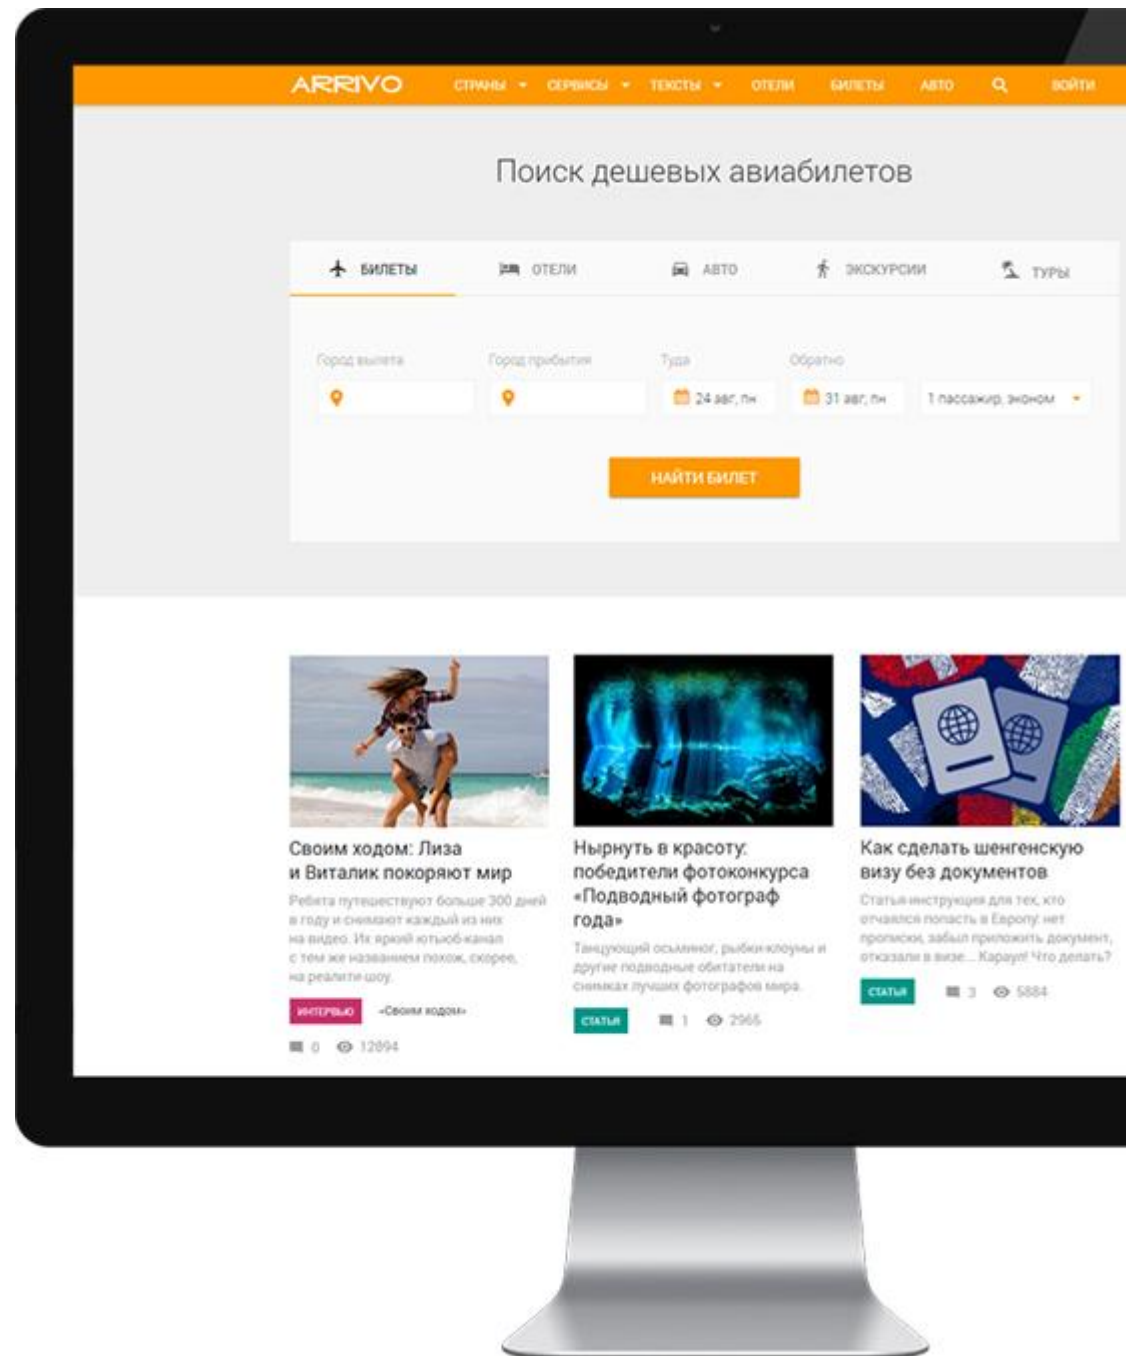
ARRIVO СТРАНЫ СЕРВИСЫ ТЕКСТЫ ОТЕЛИ БИЛЕТЫ АВТО ВОЙТИ

Поиск дешевых авиабилетов

БИЛЕТЫ ОТЕЛИ АВТО ЭКСКУРСИИ ТУРЫ

Город вылета
Город прибытия
Туда
24 авг, пн
Обратно
31 авг, пн
1 пассажир, эконом

НАЙТИ БИЛЕТ

Своим ходом: Лиза и Виталик покоряют мир

Ребята путешествуют больше 300 дней в году и снимают каждый из них на видео. Их яркий ютьюб-канал с тем же названием похож, скорее, на реалити-шоу.

ИНТЕРВЬЮ «Своим ходом»

0 12894

Нырнуть в красоту: победители фотоконкурса «Подводный фотограф года»

Танцующий осьминог, рыбки-клоуны и другие подводные обитатели на снимках лучших фотографов мира.

СТАТЬИ 1 2965

Как сделать шенгенскую визу без документов

Статья-инструкция для тех, кто отчаялся попасть в Европу: нет прописки, забыл приложить документ, отказали в визе... Караул! Что делать?

СТАТЬИ 3 5884